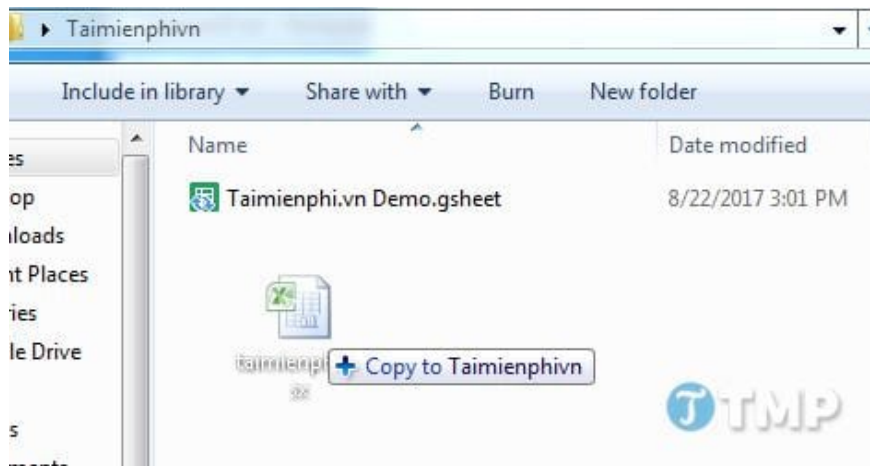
▸ Taimienphivn

Include in library ▾ Share with ▾ Burn New folder

es
op
loads
nt Places
ries
le Drive
s

Name
Date modified

Taimienphi.vn Demo.gsheet
8/22/2017 3:01 PM

taimienphi
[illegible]

+ Copy to Taimienphivn

TMP